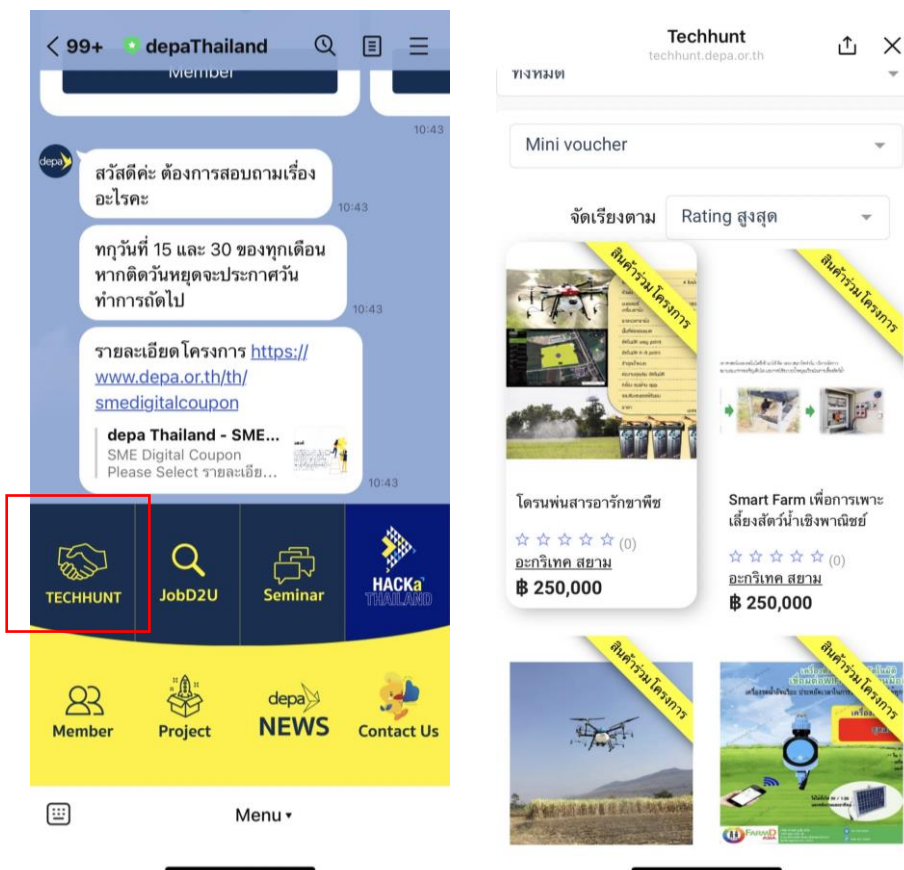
< 99+ depaThailand

Member

10:43

depa

สวัสดีค่ะ ต้องการสอบถามเรื่องอะไรคะ 10:43

ทุกวันที่ 15 และ 30 ของทุกเดือน หากติดวันหยุดจะประกาศวันทำการถัดไป 10:43

รายละเอียดโครงการ https://www.depa.or.th/th/smedigitalcoupon

depa Thailand - SME...
SME Digital Coupon
Please Select รายละเอีย...

10:43

TECHHUNT
JobD2U
Seminar
HACKa THAILAND

Member
Project
depa NEWS
Contact Us

Menu ▾

Techhunt
techhunt.depa.or.th

ทั้งหมด

Mini voucher

จัดเรียงตาม Rating สูงสุด

สินค้าร่วมโครงการ

โดรนพ่นสารอารักขาพืช
☆ ☆ ☆ ☆ ☆ (0)
อะกริเทค สยาม
฿ 250,000

สินค้าร่วมโครงการ

Smart Farm เพื่อการเพาะเลี้ยงสัตว์น้ำเชิงพาณิชย์
☆ ☆ ☆ ☆ ☆ (0)
อะกริเทค สยาม
฿ 250,000

สินค้าร่วมโครงการ

สินค้าร่วมโครงการ

FARMD